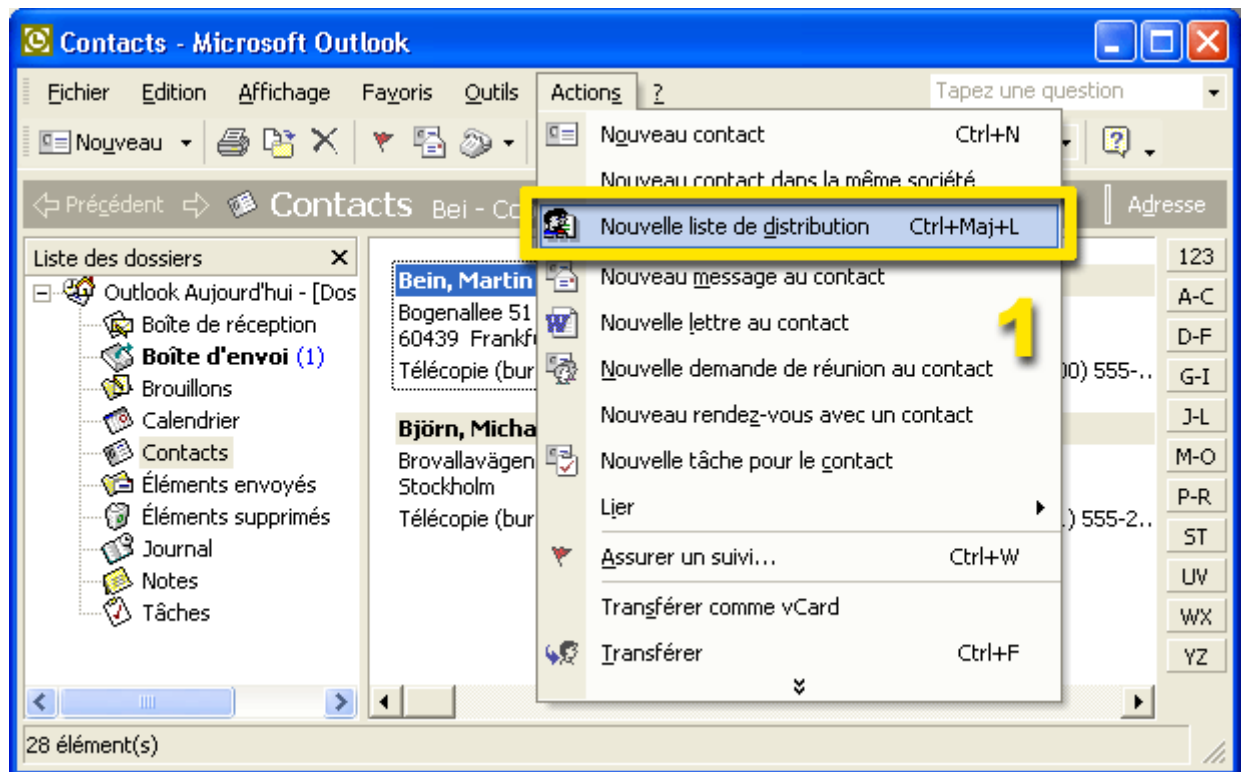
Contacts - Microsoft Outlook

Fichier Edition Affichage Favoris Outils Actions ?

Tapez une question

Nouveau

Précédent Contacts Bei - Co

Adresse

Liste des dossiers

Outlook Aujourd'hui - [Dos
Boîte de réception
Boîte d'envoi (1)
Brouillons
Calendrier
Contacts
Éléments envoyés
Éléments supprimés
Journal
Notes
Tâches

Bein, Martin
Bogenallee 51
60439 Frankfu
Télécopie (bur

0) 555-..

Björn, Micha
Brovallavägen
Stockholm
Télécopie (bur

.) 555-2..

Nouveau contact Ctrl+N
Nouveau contact dans la même société
Nouvelle liste de distribution Ctrl+Maj+L
Nouveau message au contact
Nouvelle lettre au contact
Nouvelle demande de réunion au contact
Nouveau rendez-vous avec un contact
Nouvelle tâche pour le contact
Lier
Assurer un suivi... Ctrl+W
Transférer comme vCard
Transférer Ctrl+F

1

123
A-C
D-F
G-I
J-L
M-O
P-R
ST
UV
WX
YZ

28 élément(s)